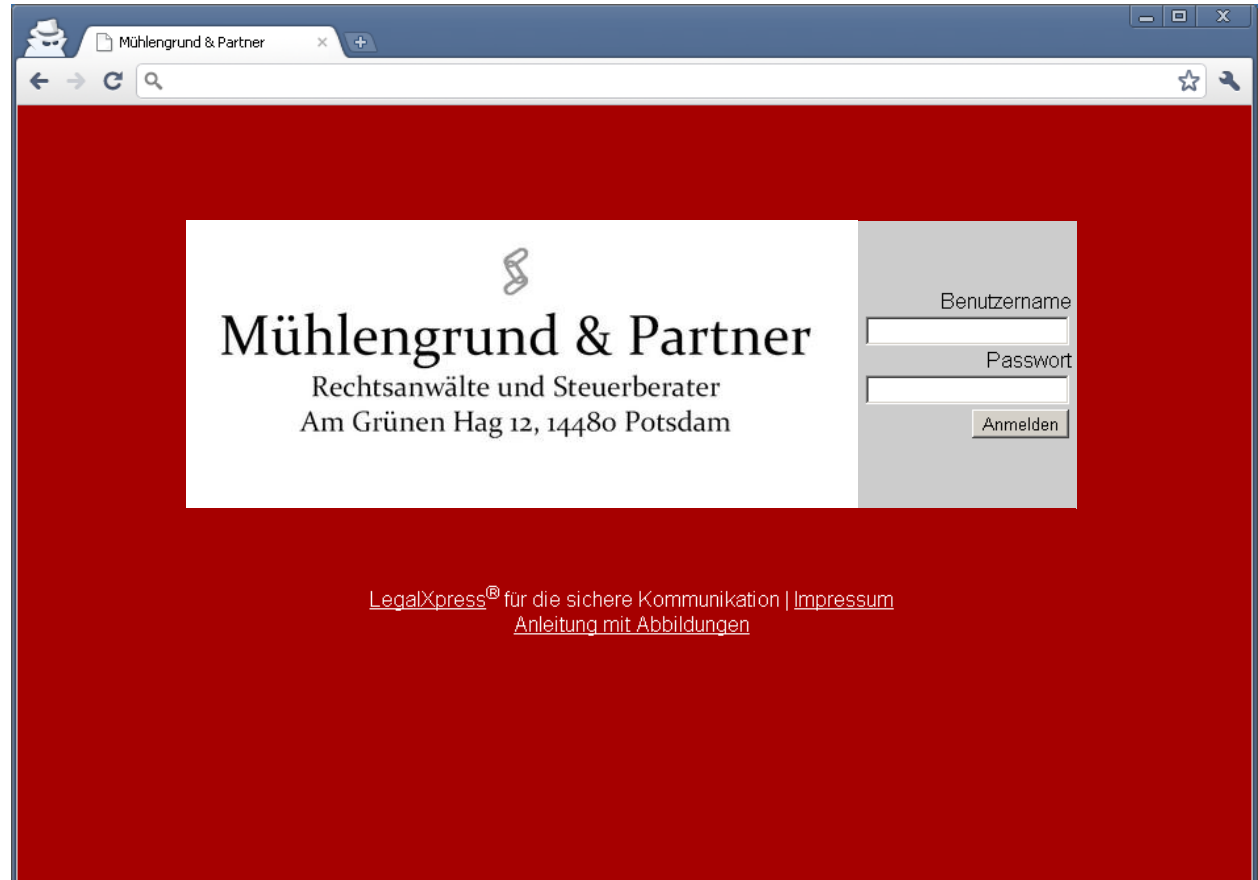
Mühlengrund & Partner

Mühlengrund & Partner
Rechtsanwälte und Steuerberater
Am Grünen Hag 12, 14480 Potsdam

Benutzername
Passwort
Anmelden

LegalXpress® für die sichere Kommunikation | Impressum
Anleitung mit Abbildungen